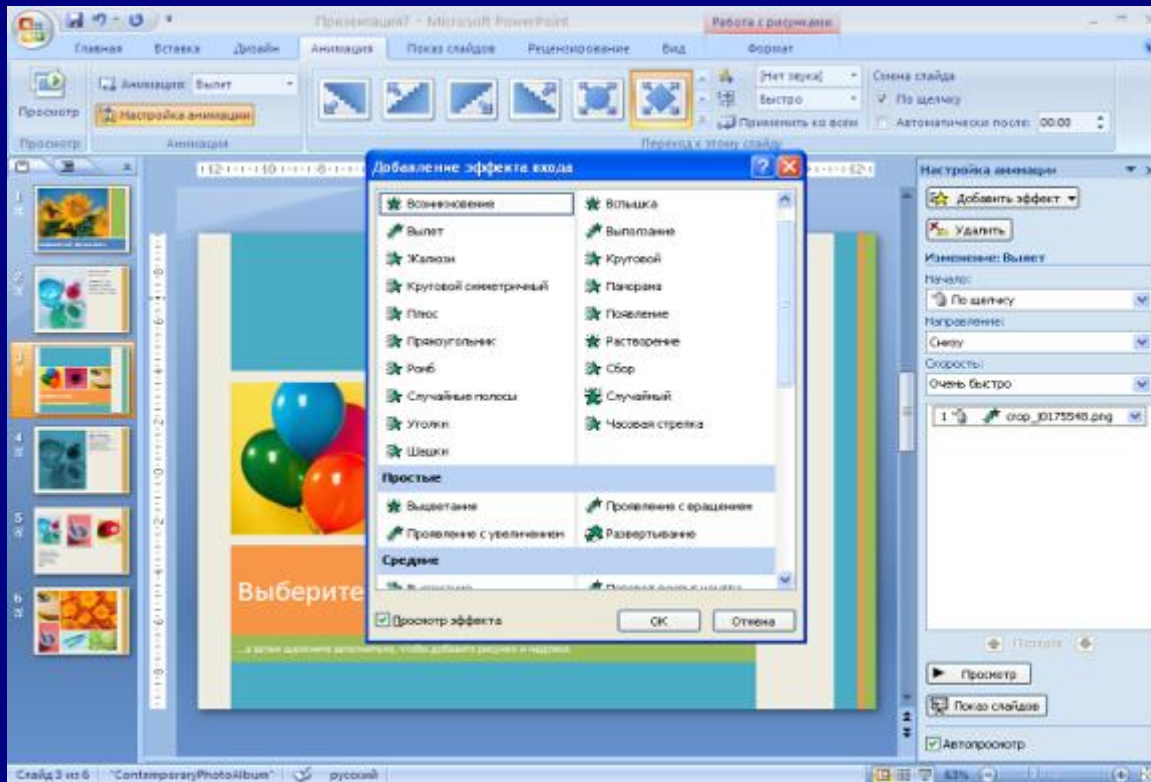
Презентация7 - Microsoft PowerPoint

Работа с рисунками

Главная | Вставка | Дизайн | Анимация | Показ слайдов | Рецензирование | Вид | Формат

Просмотр

Анимация: Вылет

Настройка анимации

Просмотр | Анимация

[Нет звука]

Быстро

Применить ко всем

Смена слайда

По щелчку

Автоматически после: 00:00

Переход к этому слайду

Добавление эффекта входа

Возникновение
Вспышка
Вылет
Выползание
Жалюзи
Круговой
Круговой симметричный
Панорама
Плюс
Появление
Прямоугольник
Растворение
Ромб
Сбор
Случайные полосы
Случайный
Уголки
Часовая стрелка
Шашки

Простые

Выцветание
Проявление с вращением
Проявление с увеличением
Развертывание

Средние

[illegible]
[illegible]

Просмотр эффекта

ОК
Отмена

Выберите

...а затем щелкните автозаполнение, чтобы добавить рисунки и надписи.

Настройка анимации

Добавить эффект

Удалить

Изменение: Вылет

Начало:

По щелчку

Направление:

Снизу

Скорость:

Очень быстро

1 crop_j0175548.png

Порядок

Просмотр

Показ слайдов

Автопросмотр

Слайд 3 из 6 | "ContemporaryPhotoAlbum" | русский

63%